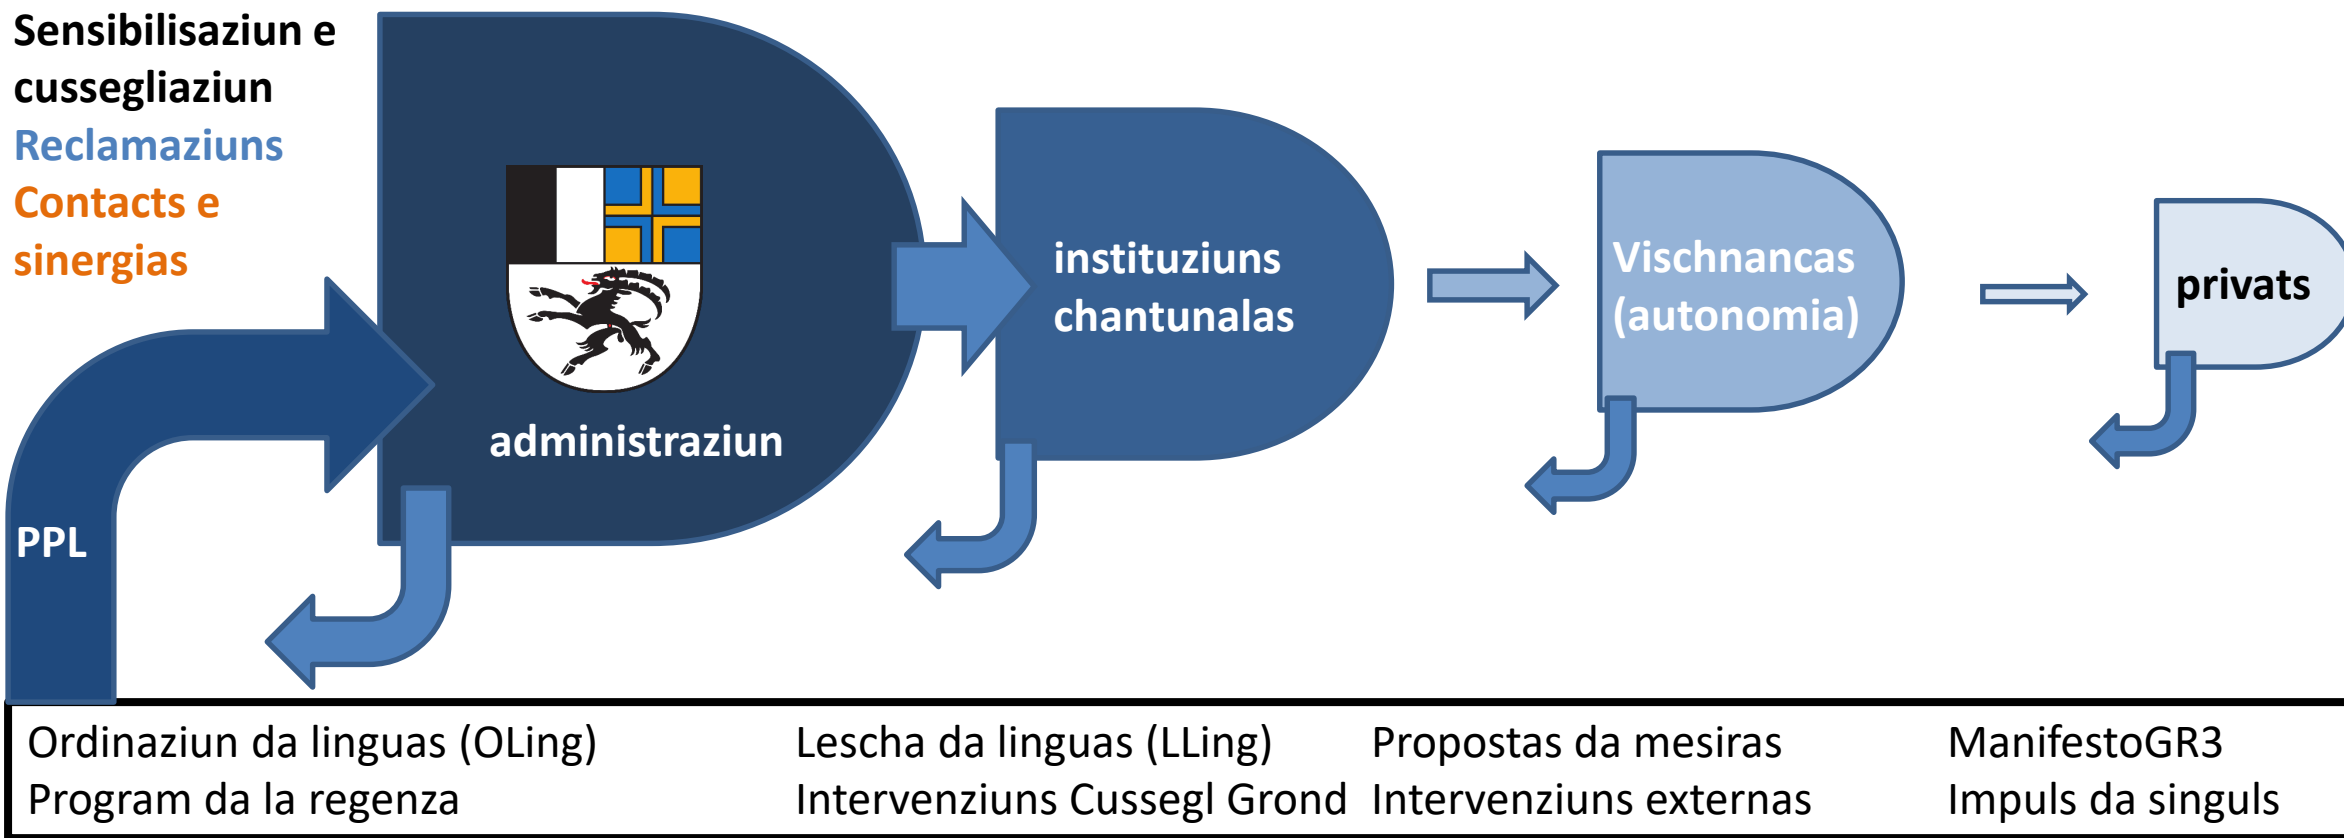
Sensibilisaziun e cussegliaziun
Reclamaziuns
Contacts e sinergias

administraziun

instituziuns chantunalas

Vischnancas (autonomia)

privats

PPL

Ordinaziun da linguas (OLing)
Program da la regenza

Lescha da linguas (LLing)
Intervenziuns Cussegl Grond

Propostas da mesiras
Intervenziuns externas

ManifestoGR3
Impuls da singuls